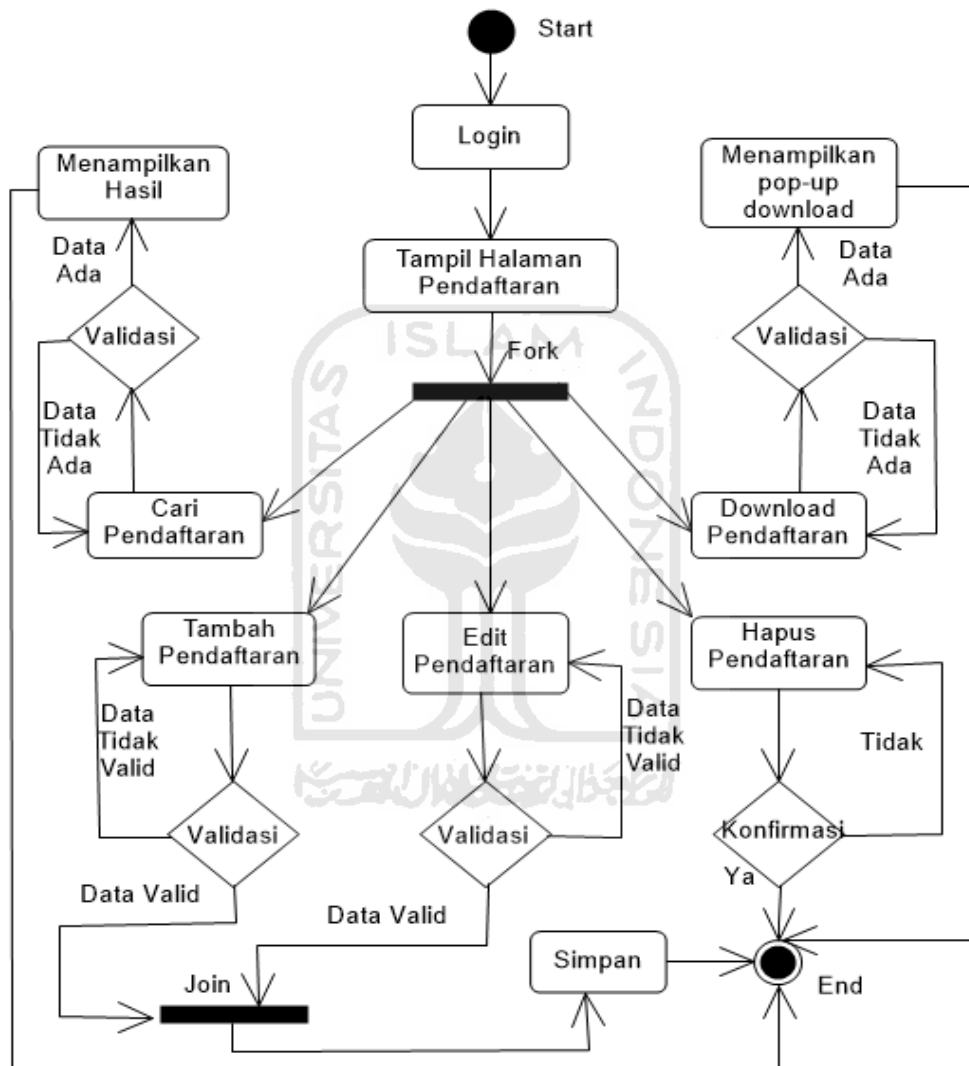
Start

Login

Tampil Halaman Pendaftaran

Fork

Menampilkan Hasil

Data Ada

Validasi

Data Tidak Ada

Cari Pendaftaran

Menampilkan pop-up download

Data Ada

Validasi

Data Tidak Ada

Download Pendaftaran

Tambah Pendaftaran

Data Tidak Valid

Validasi

Data Valid

Edit Pendaftaran

Data Tidak Valid

Validasi

Data Valid

Hapus Pendaftaran

Tidak

Konfirmasi

Ya

Join

Simpan

End

ISLAM
UNIVERSITAS
INDONESIA